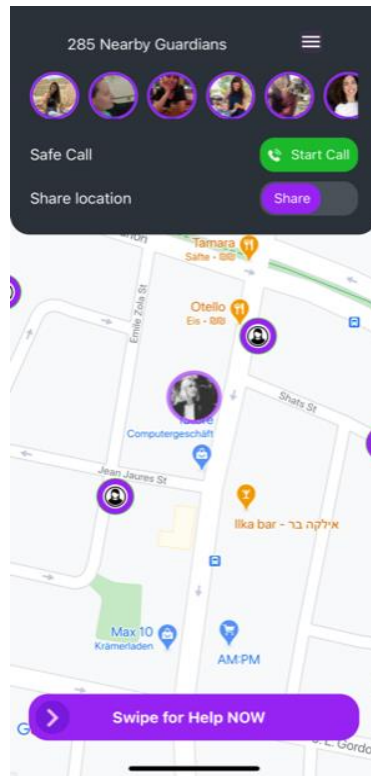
285 Nearby Guardians

Safe Call

Start Call

Share location

Share

Tamara
Saftie · ₪₪

Otello
Eis · ₪₪

Emile Zola St

Shats St

Computergeschäft

Jean Jaures St

Ilka bar - אילקה בר

Max 10
Krämerladen

AM:PM

Swipe for Help NOW

Gordo